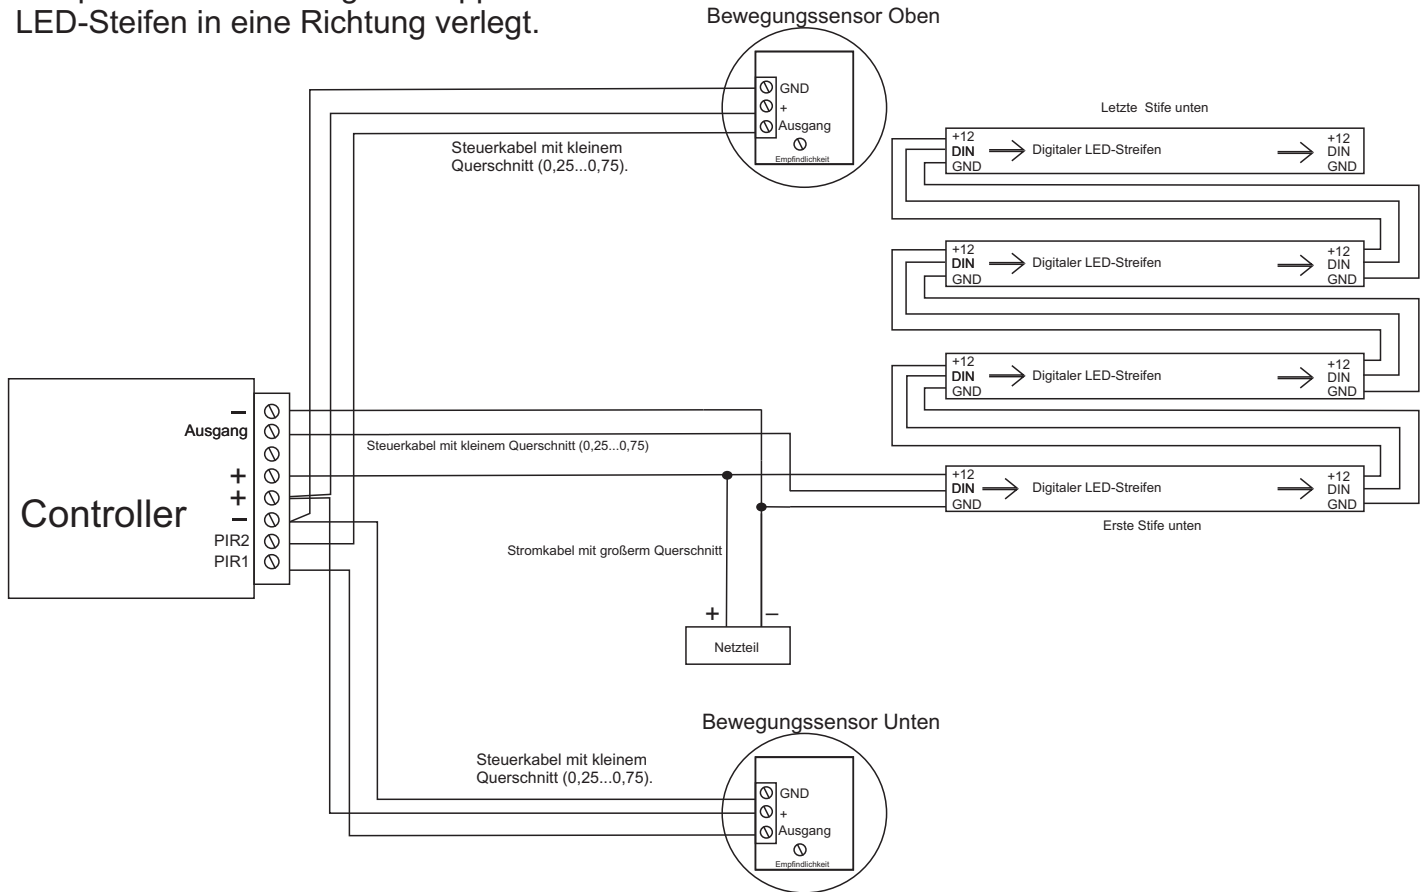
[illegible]
LED-Steifen in eine Richtung verlegt.

Bewegungssensor Oben

GND
+
Ausgang
Empfindlichkeit

Steuerkabel mit kleinem Querschnitt (0,25...0,75).

Letzte Stife unten

+12 DIN GND → Digitaler LED-Streifen → +12 DIN GND

+12 DIN GND → Digitaler LED-Streifen → +12 DIN GND

+12 DIN GND → Digitaler LED-Streifen → +12 DIN GND

+12 DIN GND → Digitaler LED-Streifen → +12 DIN GND

Erste Stife unten

Controller

–
Ausgang

+
+
–
PIR2
PIR1

Steuerkabel mit kleinem Querschnitt (0,25...0,75)

Stromkabel mit großerm Querschnitt

+ –

Netzteil

Bewegungssensor Unten

Steuerkabel mit kleinem Querschnitt (0,25...0,75).

GND
+
Ausgang
Empfindlichkeit